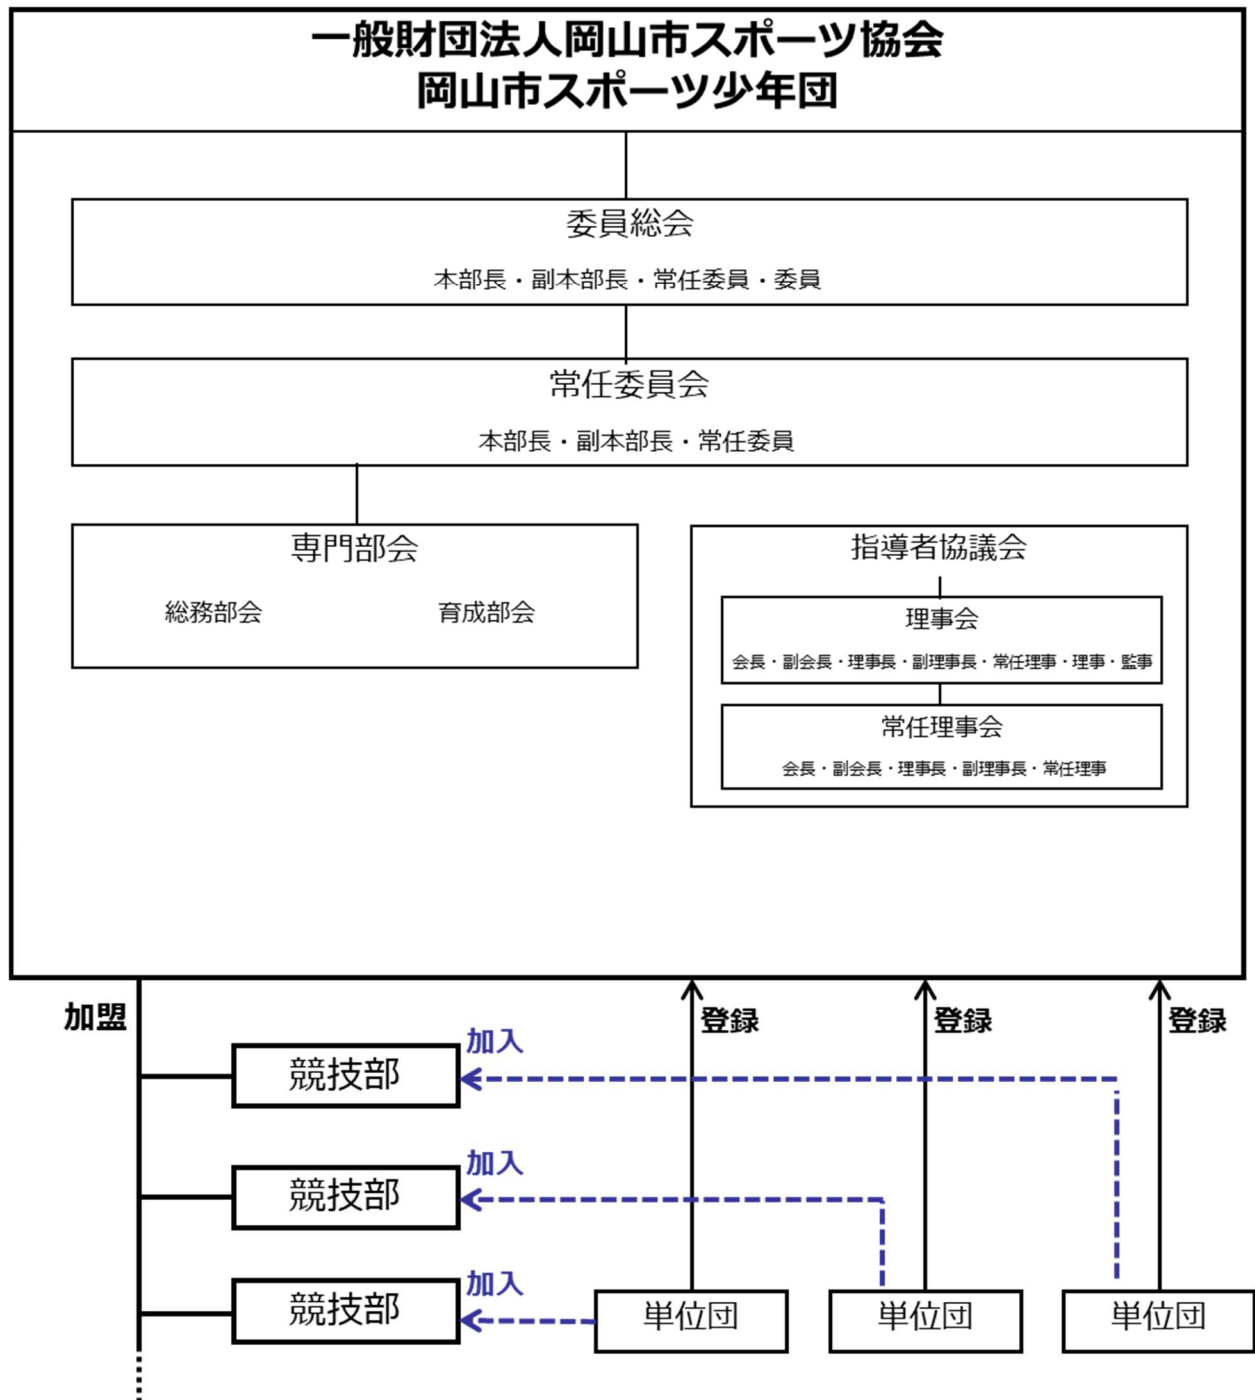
一般財団法人岡山市スポーツ協会
岡山市スポーツ少年団

委員総会
本部長・副本部長・常任委員・委員

常任委員会
本部長・副本部長・常任委員

専門部会
総務部会
育成部会

指導者協議会
理事会
会長・副会長・理事長・副理事長・常任理事・理事・監事
常任理事会
会長・副会長・理事長・副理事長・常任理事

加盟
登録
登録
登録
加入
競技部
加入
競技部
加入
競技部
単位団
単位団
単位団